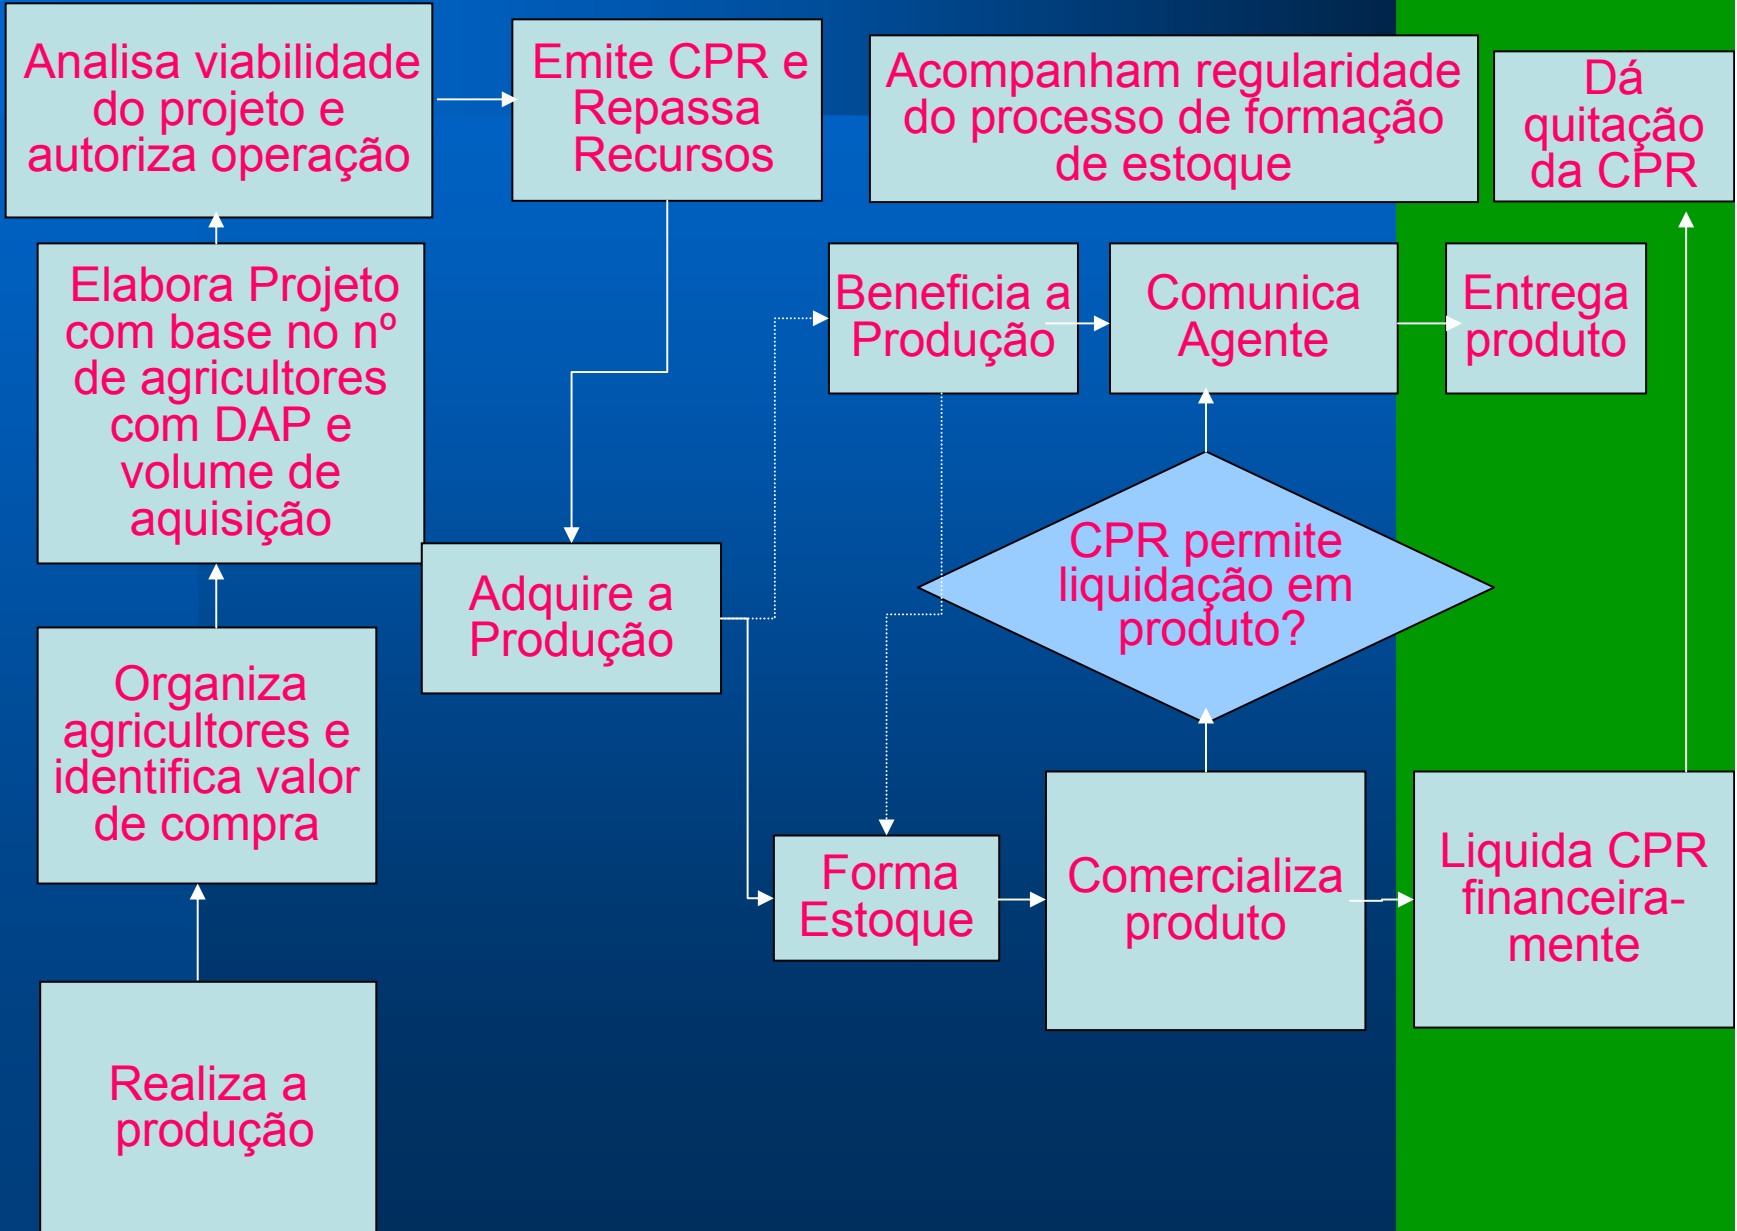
Analisa viabilidade do projeto e autoriza operação

Emite CPR e Repassa Recursos

Acompanham regularidade do processo de formação de estoque

Dá quitação da CPR

Elabora Projeto com base no nº de agricultores com DAP e volume de aquisição

Beneficia a Produção

Comunica Agente

Entrega produto

CPR permite liquidação em produto?

Adquire a Produção

Organiza agricultores e identifica valor de compra

Forma Estoque

Comercializa produto

Liquida CPR financeiramente

Realiza a produção